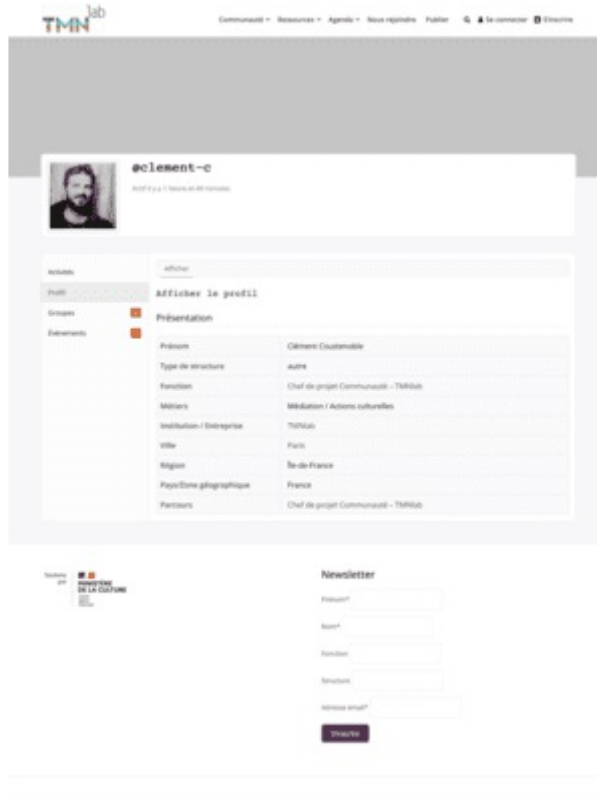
TMN lab

Communauté ▾ Ressources ▾ Agenda ▾ Nous rejoindre Publier 🔍 Se connecter S'inscrire

@clement-c

Actif il y a 1 heure et 49 minutes

Activités
Profil
Groupes
Événements

Afficher

Afficher le profil

Présentation

| | |
|---|---|
| Prénom | Clément Coustenoble |
| Type de structure | autre |
| Fonction | Chef de projet Communauté – TMNlab |
| Métiers | Médiation / Actions culturelles |
| Institution / Entreprise | TMNlab |
| Ville | Paris |
| Région | Île-de-France |
| Pays/Zone géographique | France |
| Parcours | Chef de projet Communauté – TMNlab |

Soutenu par
MINISTÈRE DE LA CULTURE

Newsletter

Prénom*

Nom*

Fonction

Structure

Adresse email*

S'inscrire